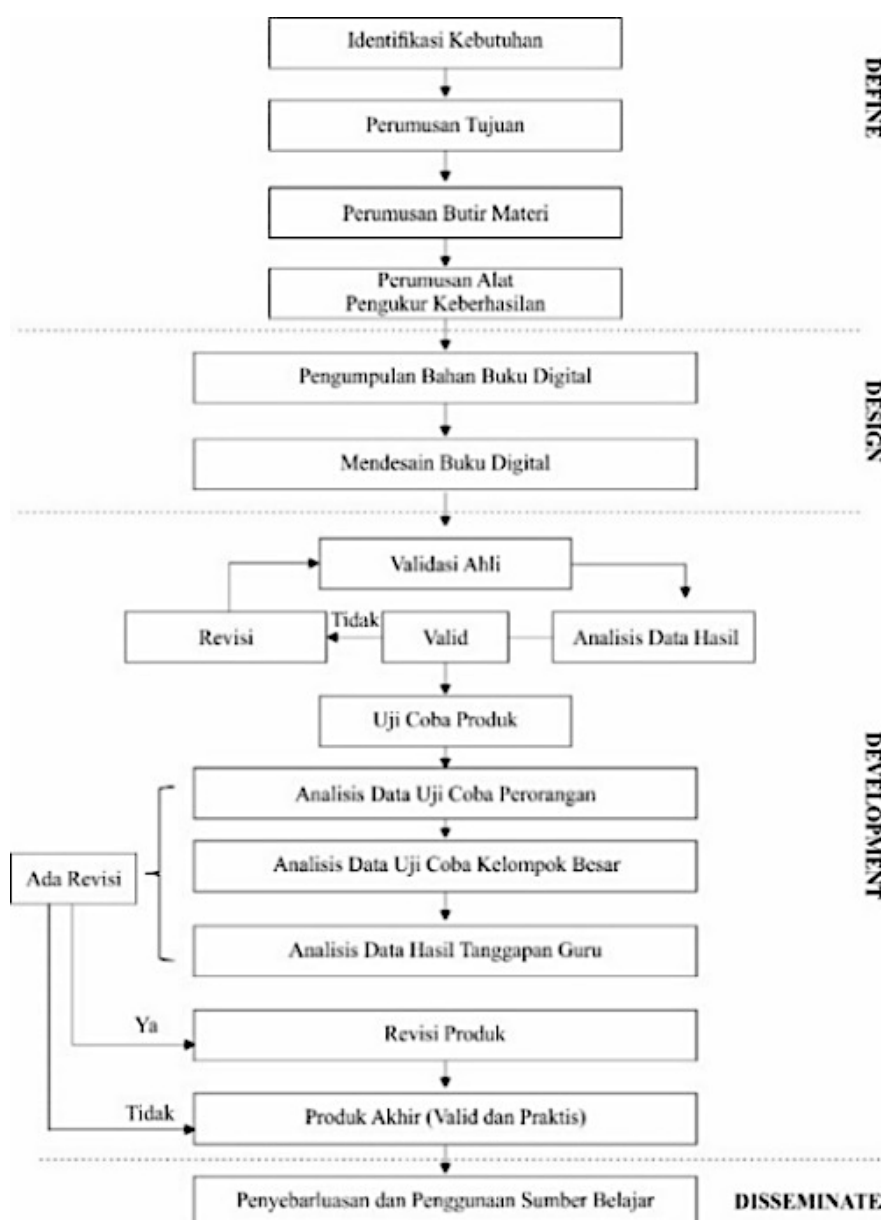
Identifikasi Kebutuhan

Perumusan Tujuan

Perumusan Butir Materi

Perumusan Alat Pengukur Keberhasilan

DEFINE

Pengumpulan Bahan Buku Digital

Mendesain Buku Digital

DESIGN

Validasi Ahli

Revisi

Tidak

Valid

Analisis Data Hasil

Uji Coba Produk

Ada Revisi

Analisis Data Uji Coba Perorangan

Analisis Data Uji Coba Kelompok Besar

Analisis Data Hasil Tanggapan Guru

Ya

Revisi Produk

Tidak

Produk Akhir (Valid dan Praktis)

DEVELOPMENT

Penyebarluasan dan Penggunaan Sumber Belajar

DISSEMINATE